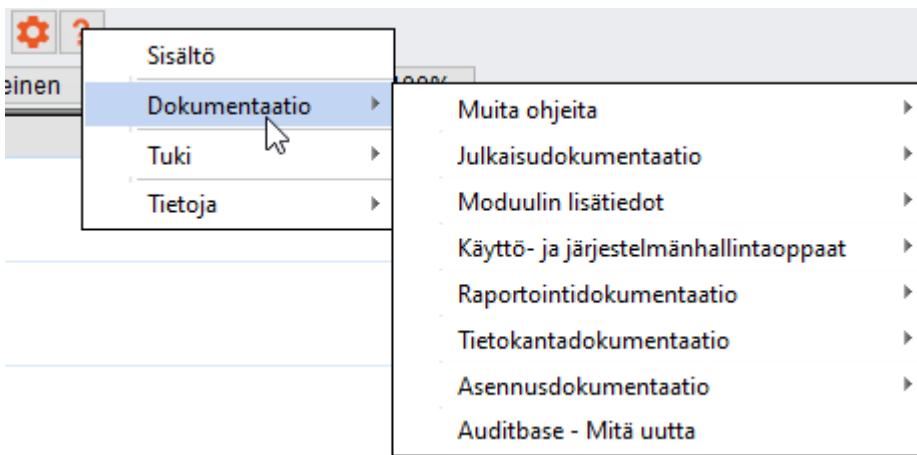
?
einen
100%
Sisältö
Dokumentaatio
Tuki
Tietoja
Muita ohjeita
Julkaisudokumentaatio
Moduulin lisätiedot
Käyttö- ja järjestelmänhallintaoppaat
Raportointidokumentaatio
Tietokantadokumentaatio
Asennusdokumentaatio
Auditbase - Mitä uutta